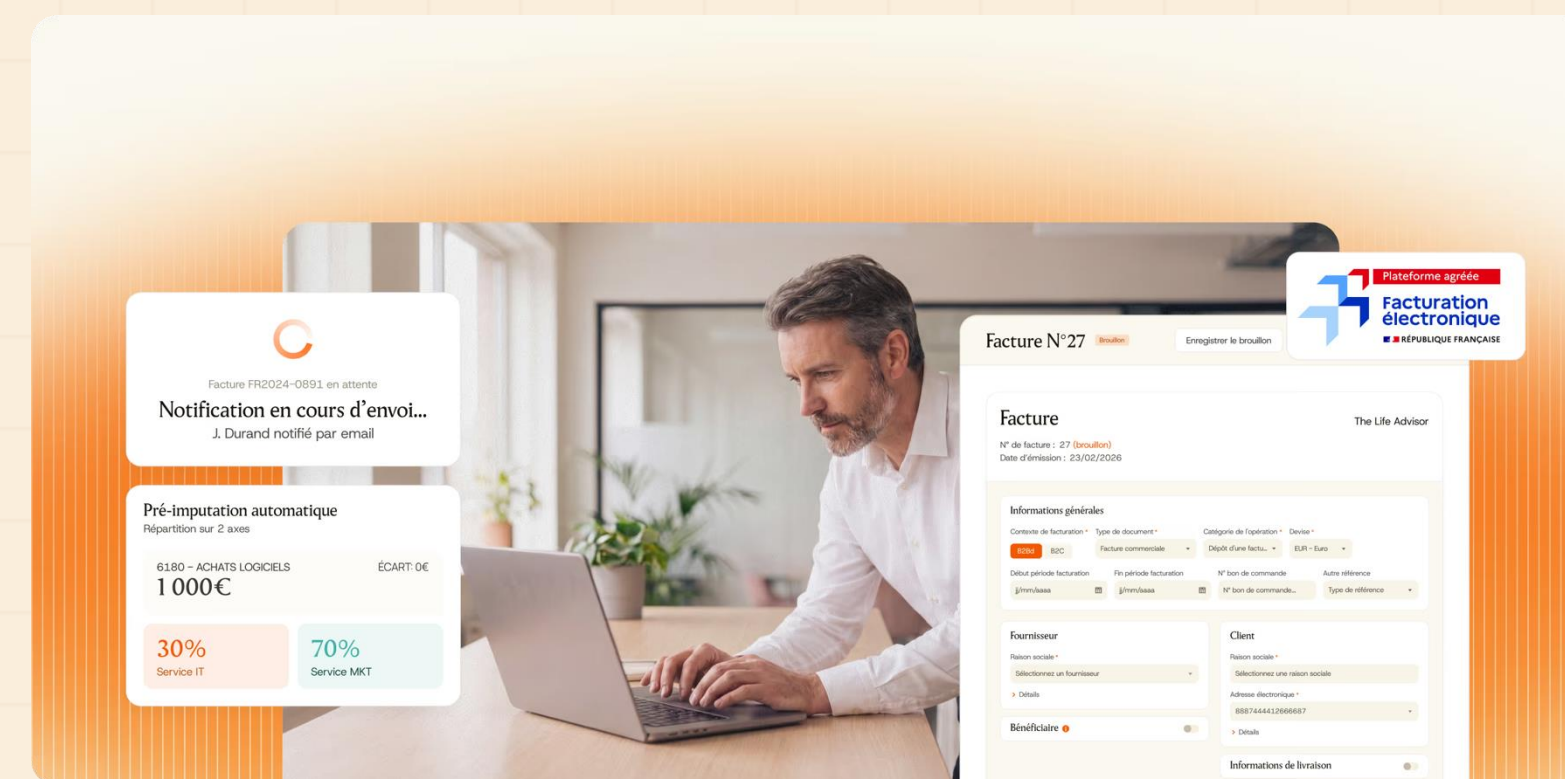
Facture FR2024-0891 en attente

Notification en cours d'envoi...

J. Durand notifié par email

Pré-imputation automatique

Répartition sur 2 axes

6180 – ACHATS LOGICIELS

ÉCART: 0€

1 000€

30%

Service IT

70%

Service MKT

Facture N°27 Brouillon

Enregistrer le brouillon

Plateforme agréée

Facturation électronique

RÉPUBLIQUE FRANÇAISE

Facture

The Life Advisor

N° de facture : 27 (brouillon)

Date d'émission : 23/02/2026

Informations générales

Contexte de facturation * Type de document * Catégorie de l'opération * Devise *

B2Bd B2C Facture commerciale Dépôt d'une factu... EUR - Euro

Début période facturation Fin période facturation N° bon de commande Autre référence

jj/mm/aaaa jj/mm/aaaa N° bon de commande... Type de référence

Fournisseur

Raison sociale *

Sélectionnez un fournisseur

> Détails

Bénéficiaire

Client

Raison sociale *

Sélectionnez une raison sociale

Adresse électronique *

8887444412666687

> Détails

Informations de livraison